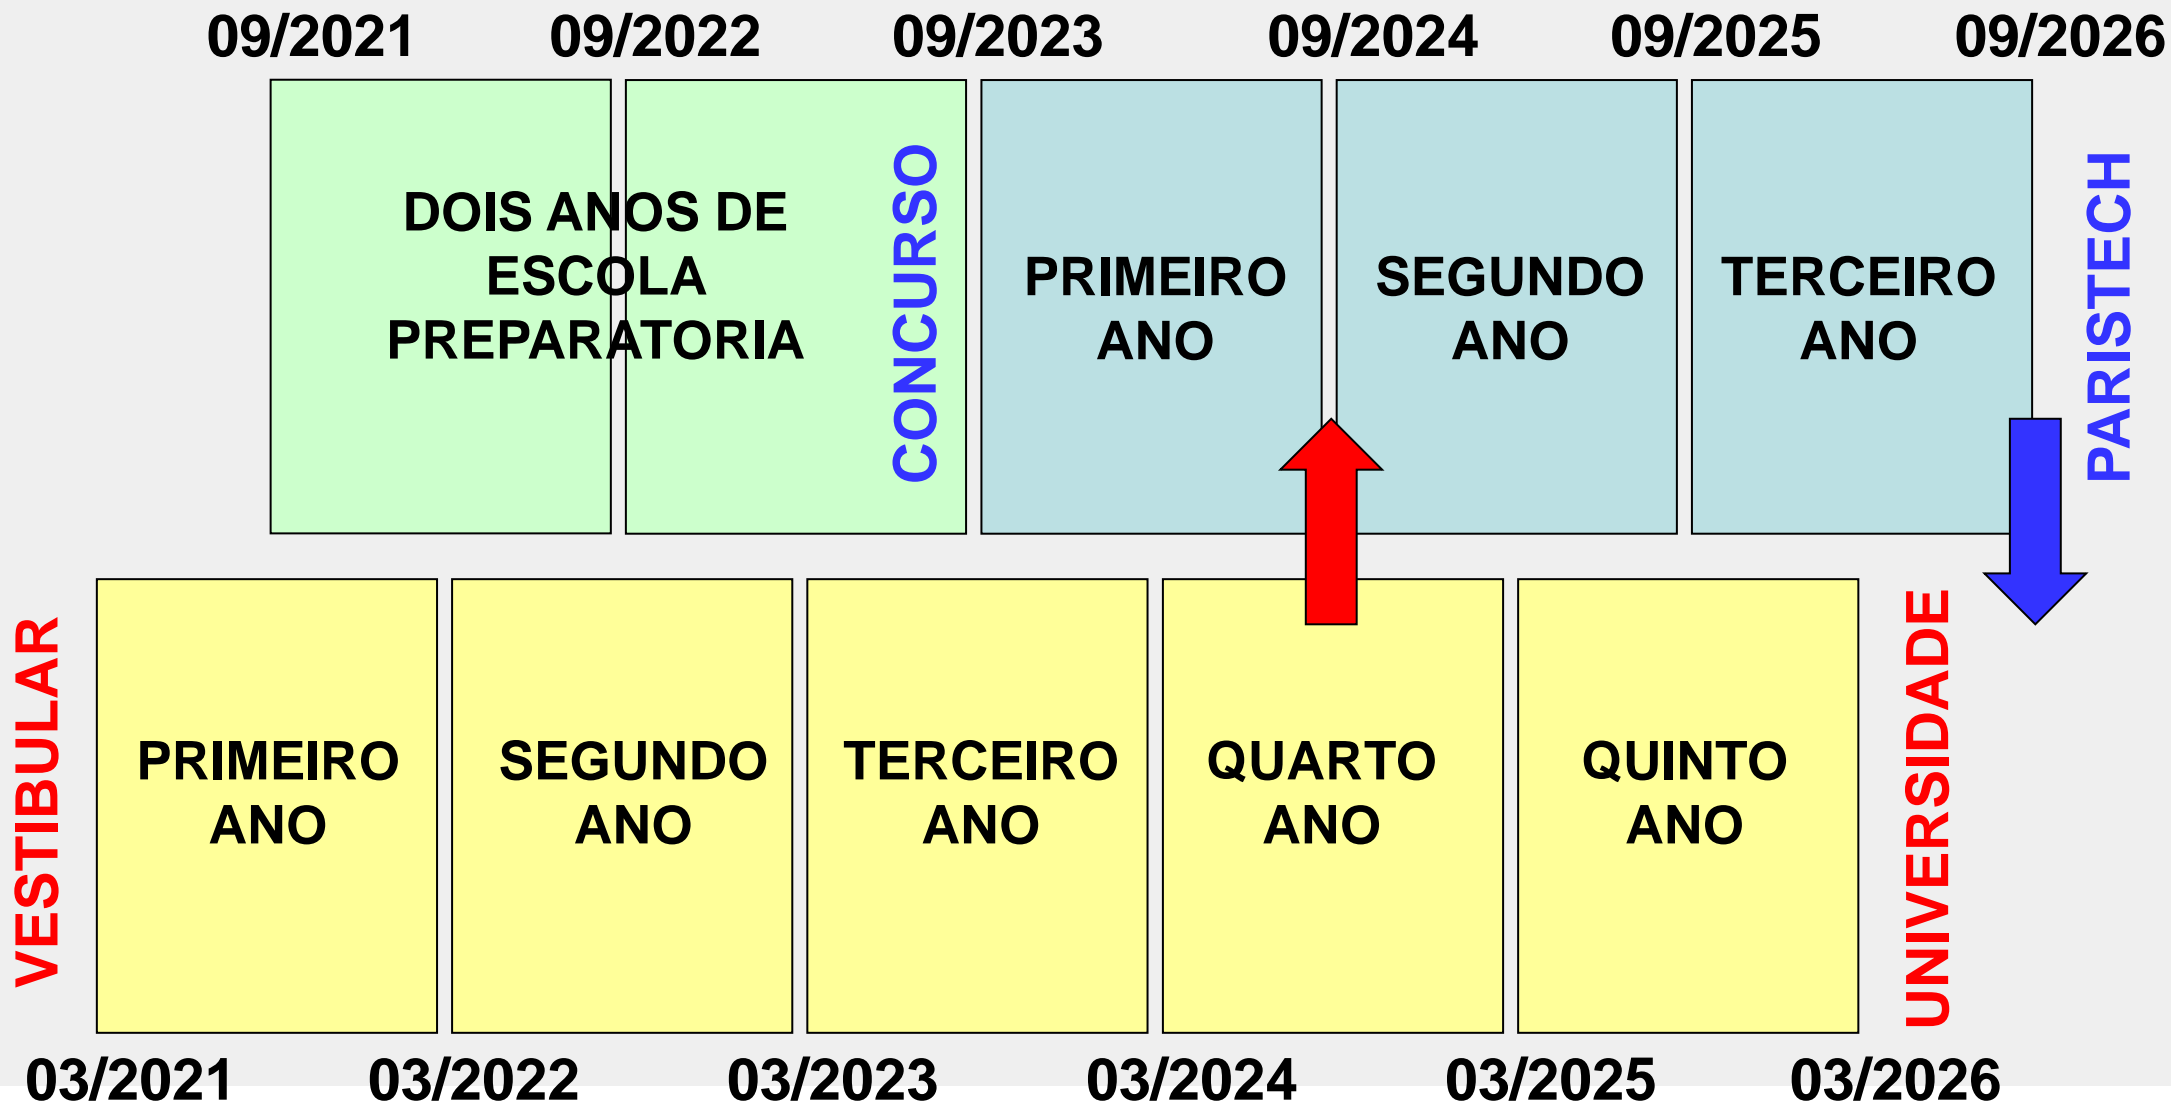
09/2021 09/2022 09/2023 09/2024 09/2025 09/2026

DOIS ANOS DE ESCOLA PREPARATORIA

CONCURSO

PRIMEIRO ANO

SEGUNDO ANO

TERCEIRO ANO

PARISTECH

VESTIBULAR

PRIMEIRO ANO

SEGUNDO ANO

TERCEIRO ANO

QUARTO ANO

QUINTO ANO

UNIVERSIDADE

03/2021 03/2022 03/2023 03/2024 03/2025 03/2026